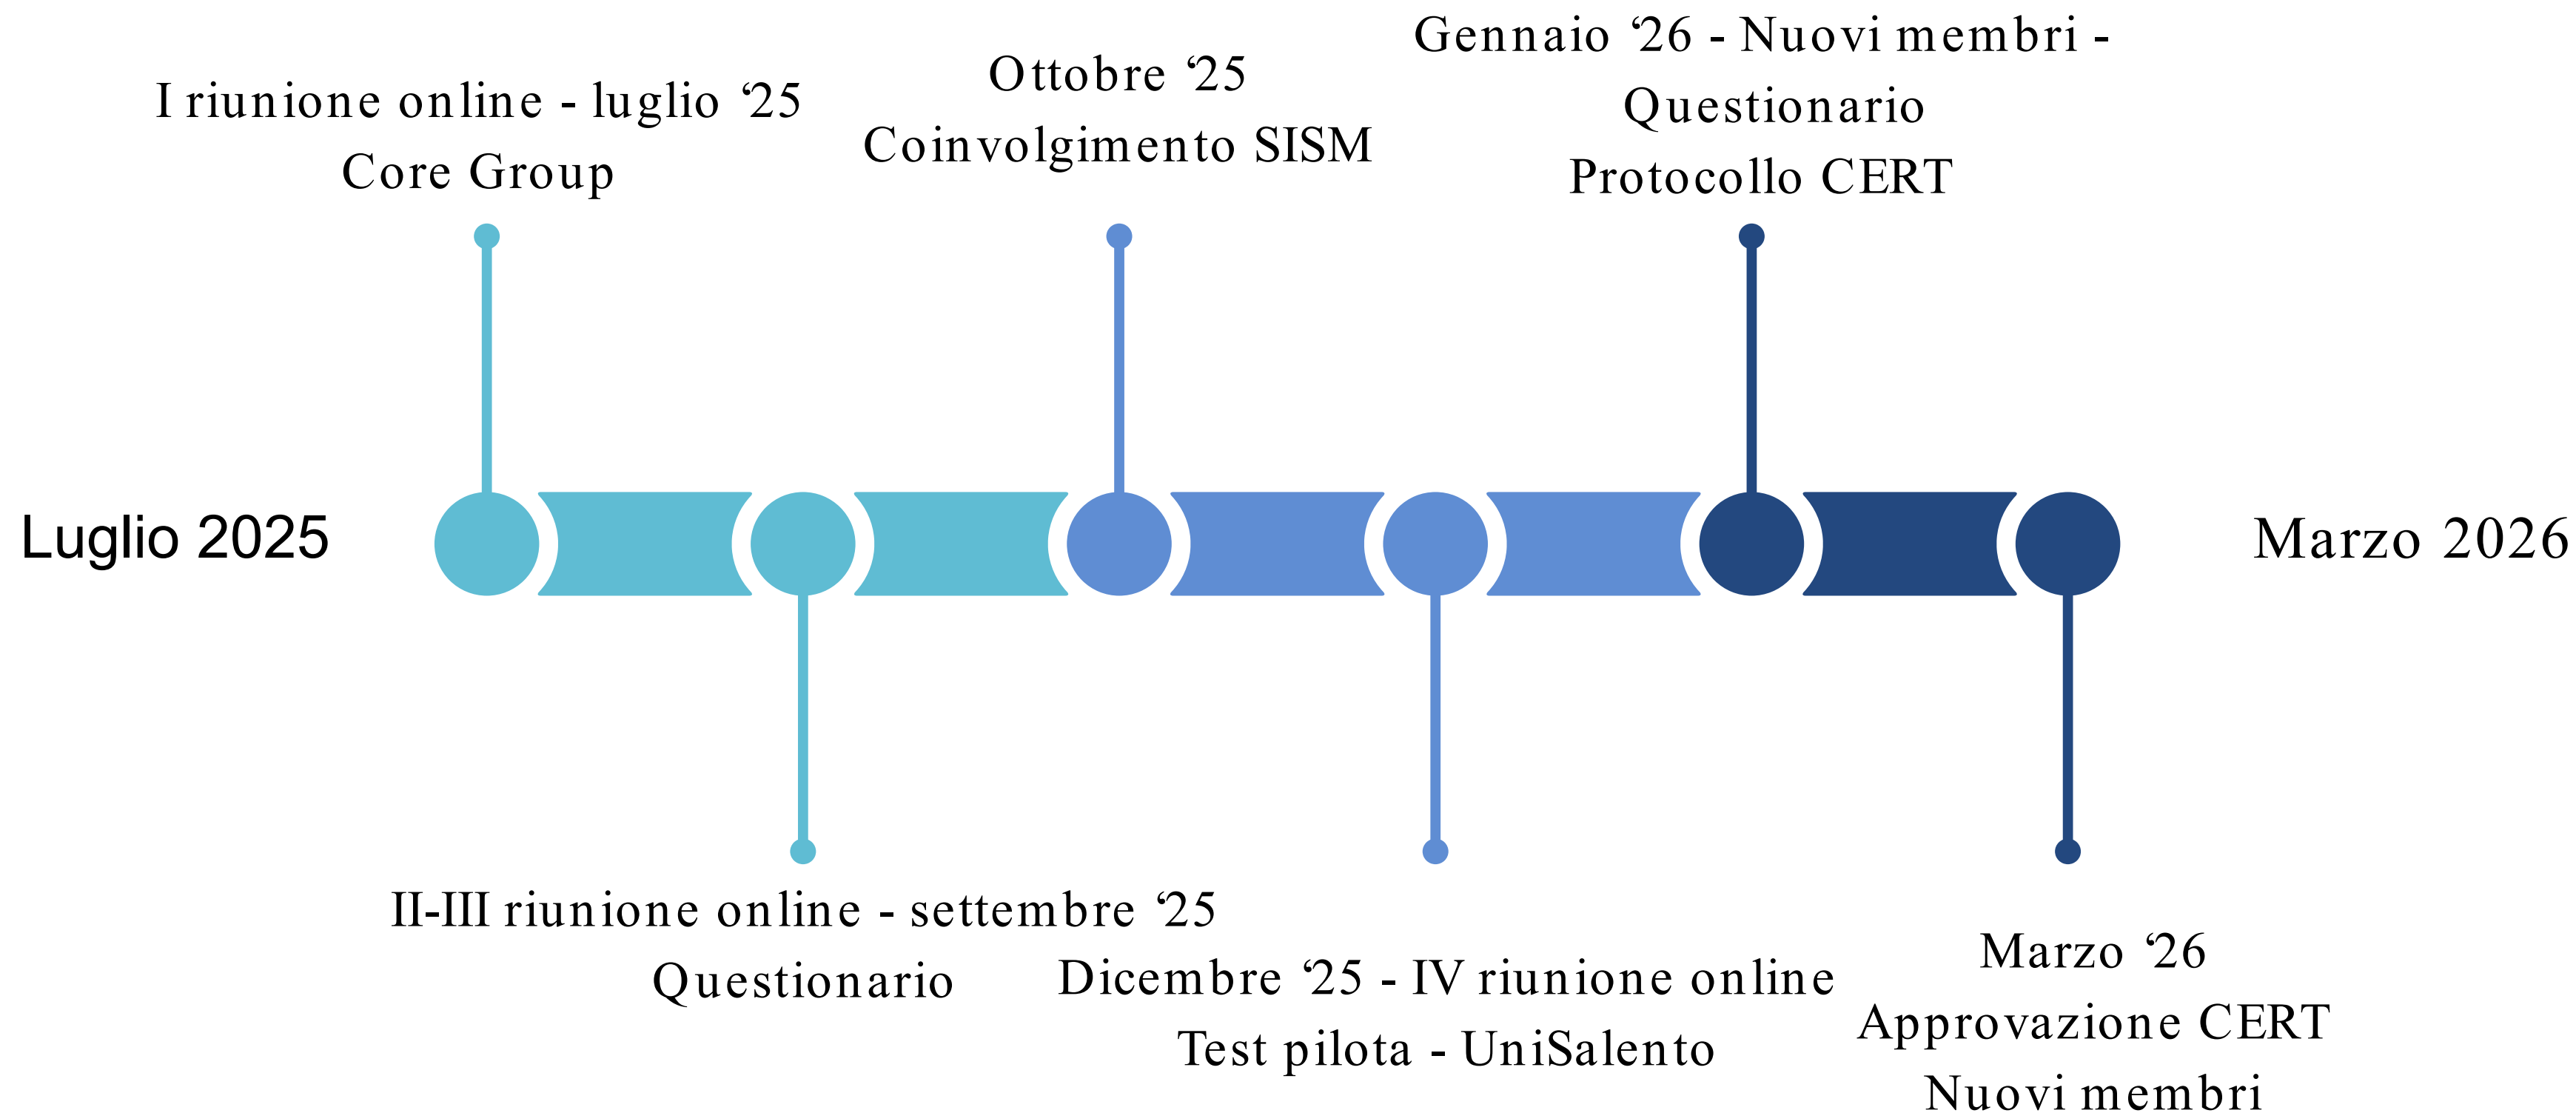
Luglio 2025

I riunione online - luglio ‘25
Core Group

II-III riunione online - settembre ‘25
Questionario

Ottobre ‘25
Coinvolgimento SISM

Dicembre ‘25 - IV riunione online
Test pilota - UniSalento

Gennaio ‘26 - Nuovi membri -
Questionario
Protocollo CERT

Marzo ‘26
Approvazione CERT
Nuovi membri

Marzo 2026